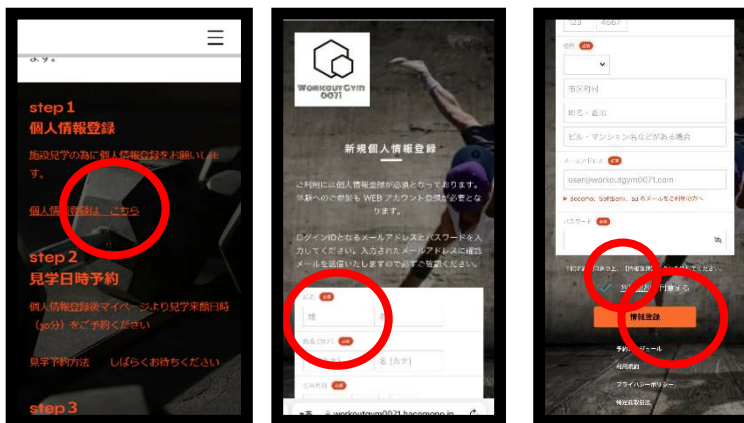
す。

step 1
個人情報登録

施設見学の為に個人情報登録をお願いします。

個人情報登録は こちら

step 2
見学日時予約

個人情報登録後マイページより見学来館日時（90分）をご予約ください

見学予約方法 しばらくお待ちください

step 3

WORKOUT GYM 0071

新規個人情報登録

ご利用には個人情報登録が必須となっております。体験への参加もWEBアカウント登録が必要となります。

ログインIDとなるメールアドレスとパスワードを入力してください。入力されたメールアドレスに確認メールを送信いたしますので必ずご確認ください。

氏名 必須
姓
名

氏名（カナ） 必須
名（カナ）

生年月日 必須

workoutgym0071.hacomono.jp

123 4567

住所 必須

市区町村

町名・番地

ビル・マンション名などがある場合

メールアドレス 必須
user@workoutgym0071.com

docomo, softbank, au のメールをご利用の方へ

パスワード 必須

利用規約 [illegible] 情報取扱 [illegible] ください。

同意する

情報登録

予約スケジュール

利用規約

プライバシーポリシー

特定商取引法